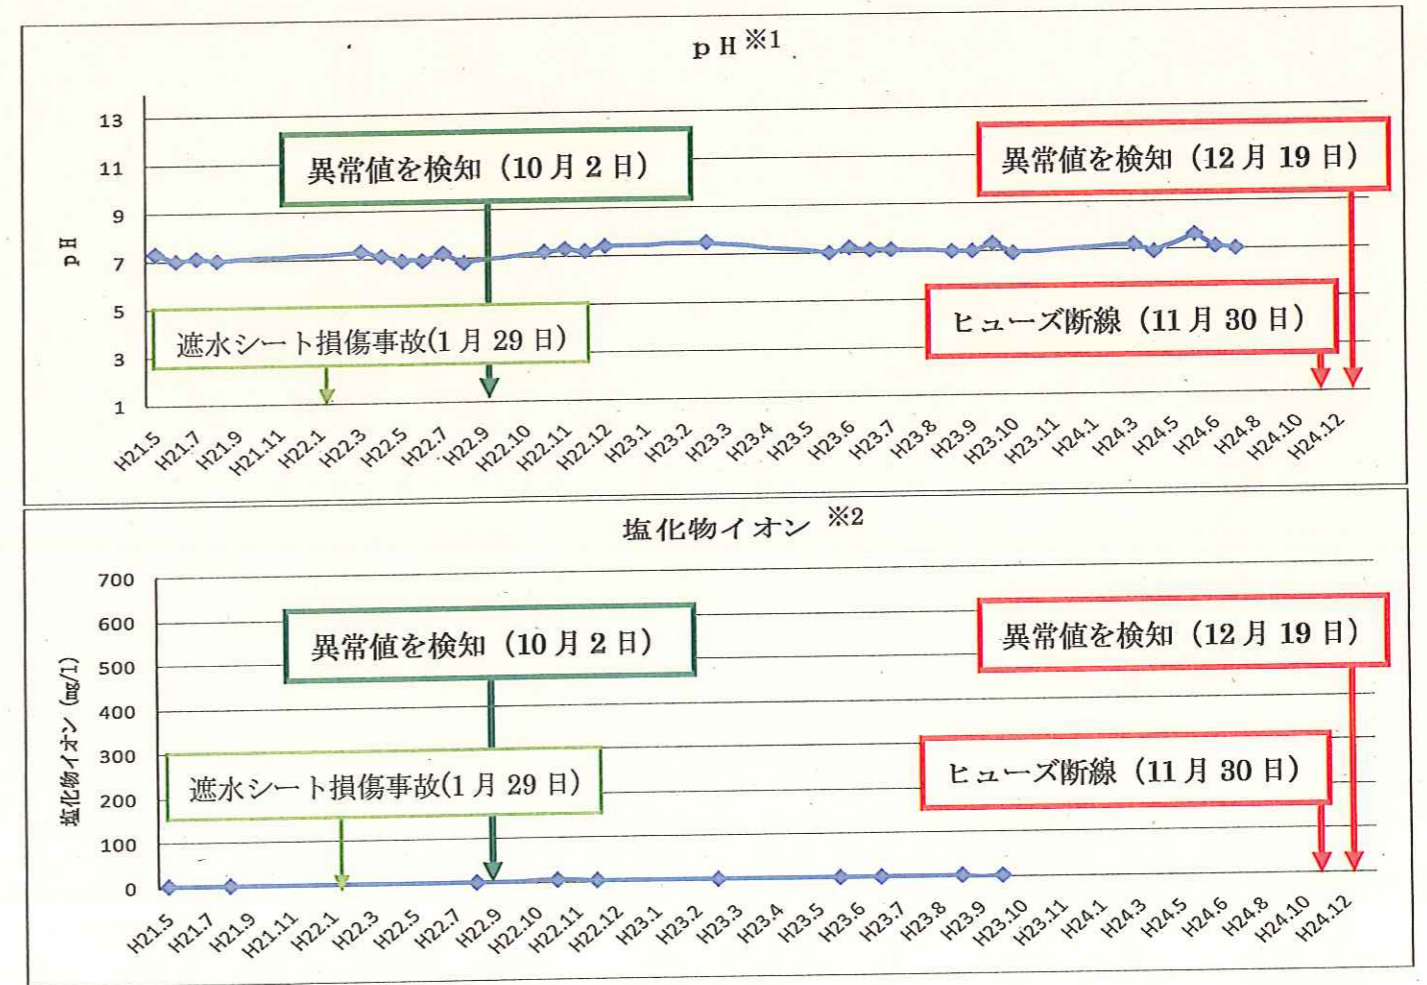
pH ※1

13
11
9
7
5
3
1

pH

異常値を検知（10 月 2 日）

異常値を検知（12 月 19 日）

遮水シート損傷事故(1 月 29 日)

ヒューズ断線（11 月 30 日）

H21.5 H21.7 H21.9 H21.11 H22.1 H22.3 H22.5 H22.7 H22.9 H22.10 H22.11 H22.12 H23.1 H23.2 H23.3 H23.4 H23.5 H23.6 H23.7 H23.8 H23.9 H23.10 H23.11 H24.1 H24.3 H24.5 H24.6 H24.8 H24.10 H24.12

塩化物イオン ※2

700
600
500
400
300
200
100
0

塩化物イオン (mg/l)

異常値を検知（10 月 2 日）

異常値を検知（12 月 19 日）

遮水シート損傷事故(1 月 29 日)

ヒューズ断線（11 月 30 日）

H21.5 H21.7 H21.9 H21.11 H22.1 H22.3 H22.5 H22.7 H22.9 H22.10 H22.11 H22.12 H23.1 H23.2 H23.3 H23.4 H23.5 H23.6 H23.7 H23.8 H23.9 H23.10 H23.11 H24.1 H24.3 H24.5 H24.6 H24.8 H24.10 H24.12